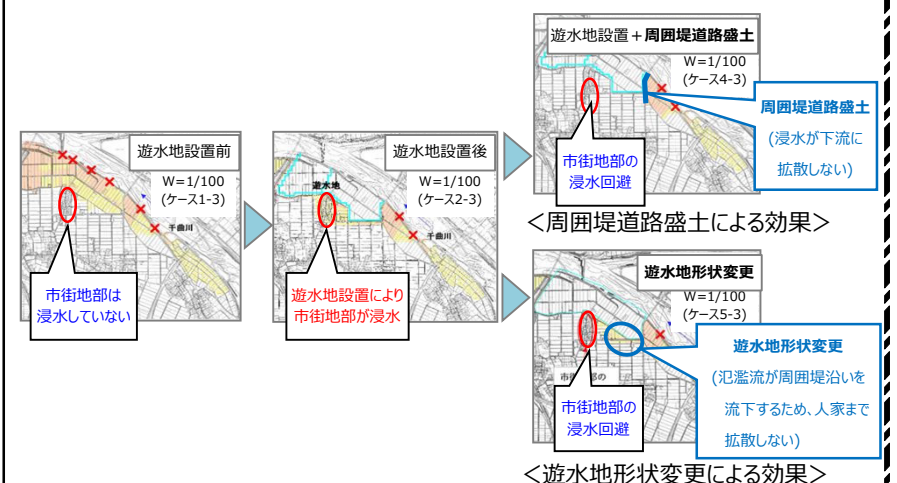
遊水地設置前

W=1/100
(ケース1-3)

千曲川

市街地部は浸水していない

遊水地設置後

遊水地

W=1/100
(ケース2-3)

千曲川

遊水地設置により市街地部が浸水

遊水地設置＋周囲堤道路盛土

W=1/100
(ケース4-3)

周囲堤道路盛土
(浸水が下流に拡散しない)

市街地部の浸水回避

＜周囲堤道路盛土による効果＞

遊水地形状変更

W=1/100
(ケース5-3)

遊水地形状変更
(氾濫流が周囲堤沿いを流下するため、人家まで拡散しない)

市街地部の浸水回避

＜遊水地形状変更による効果＞